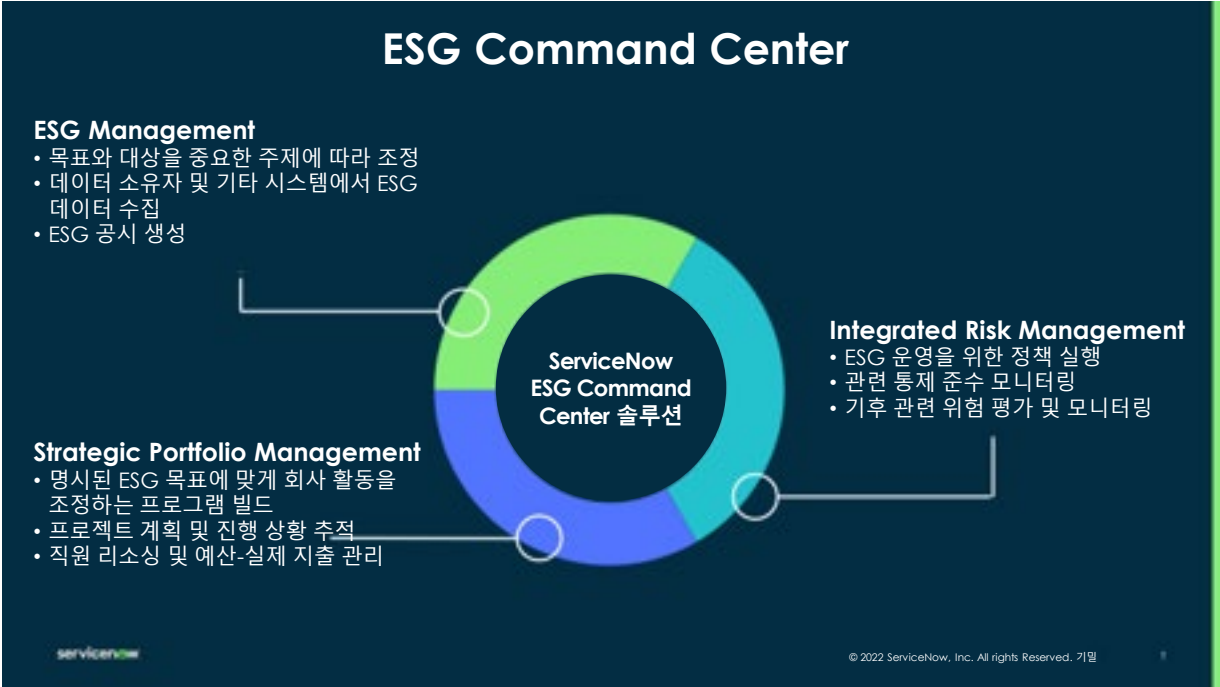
ESG Command Center

ESG Management
• 목표와 대상을 중요한 주제에 따라 조정
• 데이터 소유자 및 기타 시스템에서 ESG 데이터 수집
• ESG 공시 생성

ServiceNow ESG Command Center 솔루션

Integrated Risk Management
• ESG 운영을 위한 정책 실행
• 관련 통제 준수 모니터링
• 기후 관련 위험 평가 및 모니터링

Strategic Portfolio Management
• 명시된 ESG 목표에 맞게 회사 활동을 조정하는 프로그램 빌드
• 프로젝트 계획 및 진행 상황 추적
• 직원 리소싱 및 예산-실제 지출 관리

servicenow

© 2022 ServiceNow, Inc. All rights Reserved. 기밀

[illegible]